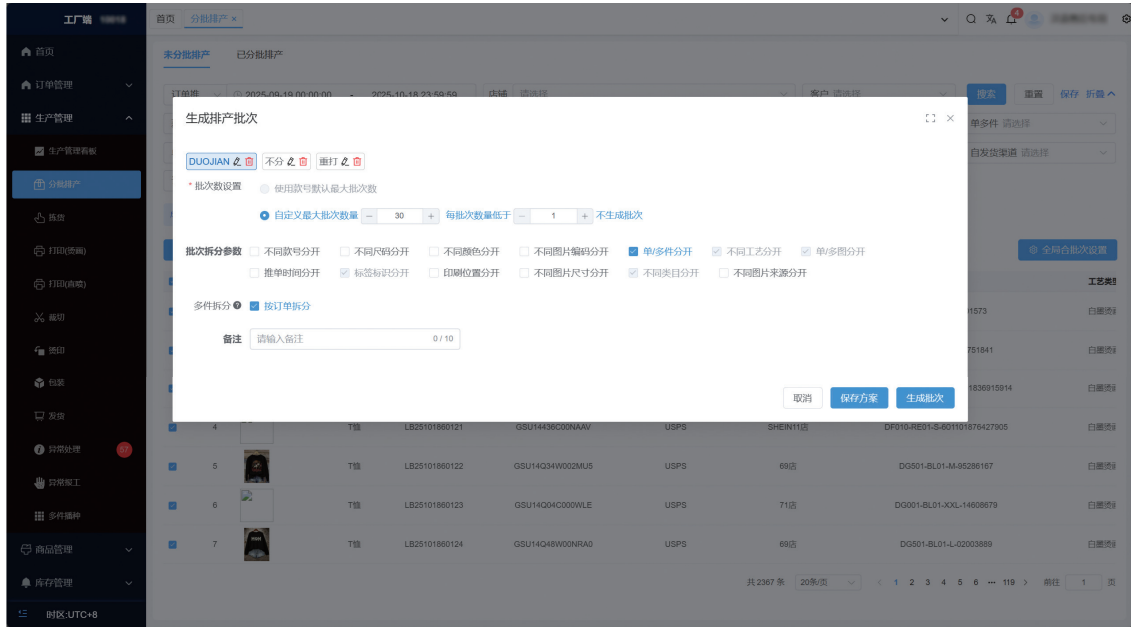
工厂端

首页
订单管理
生产管理
生产管理看板
分批排产
拣货
打印(烫画)
打印(直喷)
裁切
烫印
包装
发货
异常处理 17
异常报工
多件摘种
商品管理
库存管理
时区:UTC+8

首页 分批排产 ×

未分批排产 已分批排产

订单号 2025-09-19 00:00:00 - 2025-10-18 23:59:59 店铺 请选择 客户 请选择 搜索 重置 保存 折叠
单多件 请选择
自发货渠道 请选择
全局合批次设置
工艺类型

生成排产批次

DUOJIAN 不分 重打

* 批次数设置 使用款号默认最大批次数
自定义最大批次数量 - 30 + 每批次数量低于 - 1 + 不生成批次

批次拆分参数 不同款号分开 不同尺码分开 不同颜色分开 不同图片编码分开 单/多件分开 不同工艺分开 单/多图分开
推单时间分开 标签标识分开 印刷位置分开 不同图片尺寸分开 不同类目分开 不同图片来源分开

多件拆分 按订单拆分

备注 请输入备注 0 / 10

取消 保存方案 生成批次

| | | | | | | | | |
|---|---|---|---|---|---|---|---|---|
| | | | | | | | 1573 | 白墨烫画 |
| | | | | | | | 751841 | 白墨烫画 |
| | | | | | | | 1836915914 | 白墨烫画 |
| 4 | | T恤 | LB25101860121 | GSU14436C00NAAV | USPS | SHEIN11店 | DF010-RE01-S-601101876427905 | 白墨烫画 |
| 5 | | T恤 | LB25101860122 | GSU14Q34W002MU5 | USPS | 69店 | DG501-BL01-M-95286167 | 白墨烫画 |
| 6 | | T恤 | LB25101860123 | GSU14Q04C000WLE | USPS | 71店 | DG001-BL01-XXL-14608679 | 白墨烫画 |
| 7 | | T恤 | LB25101860124 | GSU14Q48W00NRA0 | USPS | 69店 | DG501-BL01-L-02003889 | 白墨烫画 |

共 2367 条 20条/页 < 1 2 3 4 5 6 ... 119 > 前往 1 页